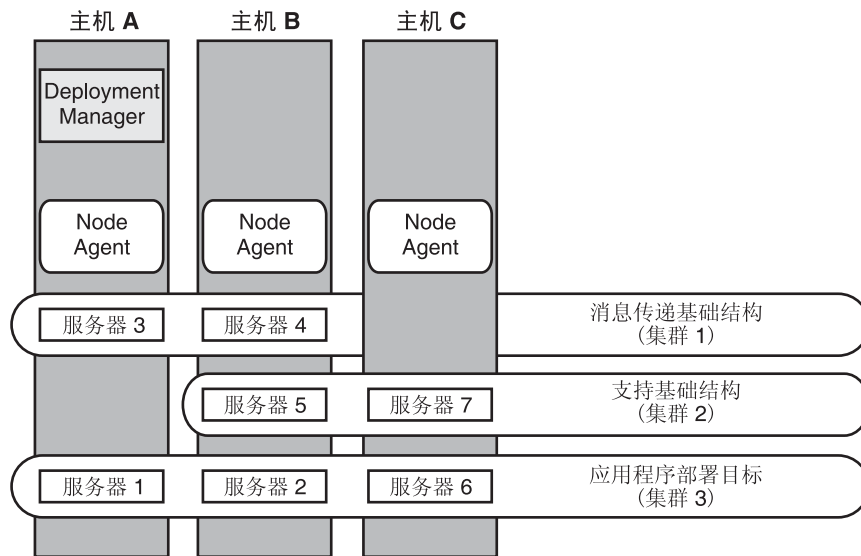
主机 A

主机 B

主机 C

Deployment Manager

Node Agent

Node Agent

Node Agent

服务器 3

服务器 4

消息传递基础结构
(集群 1)

服务器 5

服务器 7

支持基础结构
(集群 2)

服务器 1

服务器 2

服务器 6

应用程序部署目标
(集群 3)